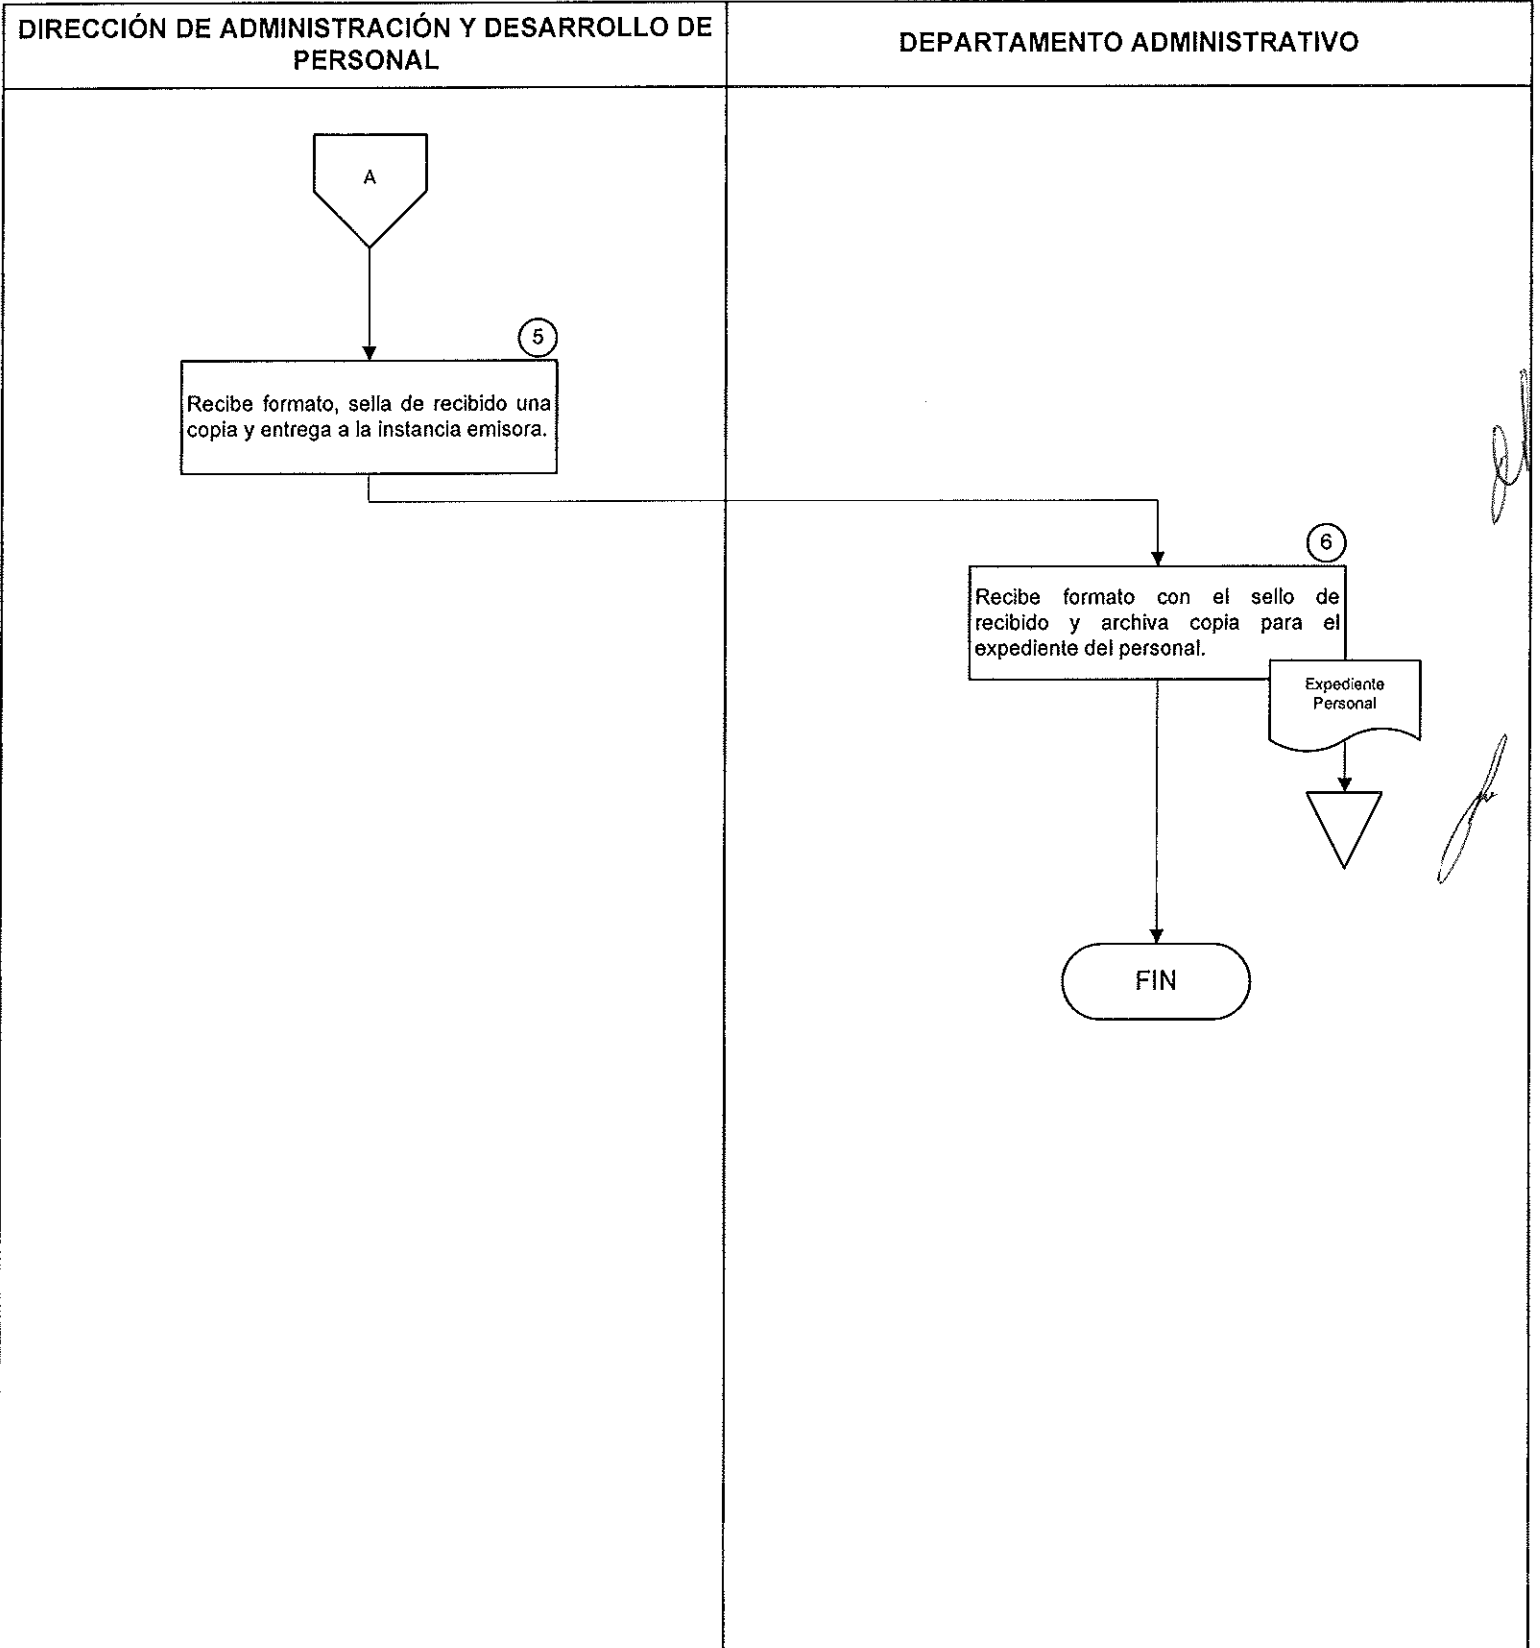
DIRECCIÓN DE ADMINISTRACIÓN Y DESARROLLO DE PERSONAL

DEPARTAMENTO ADMINISTRATIVO

A

5

Recibe formato, sella de recibido una copia y entrega a la instancia emisora.

6

Recibe formato con el sello de recibido y archiva copia para el expediente del personal.

Expediente Personal

FIN